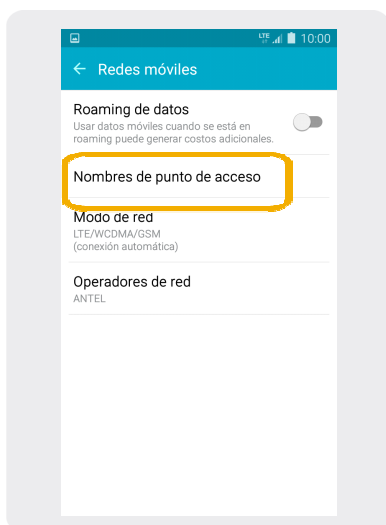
LTE 10:00

Redes móviles

Roaming de datos
Usar datos móviles cuando se está en roaming puede generar costos adicionales.

Nombres de punto de acceso

Modo de red
LTE/WCDMA/GSM
(conexión automática)

Operadores de red
ANTEL